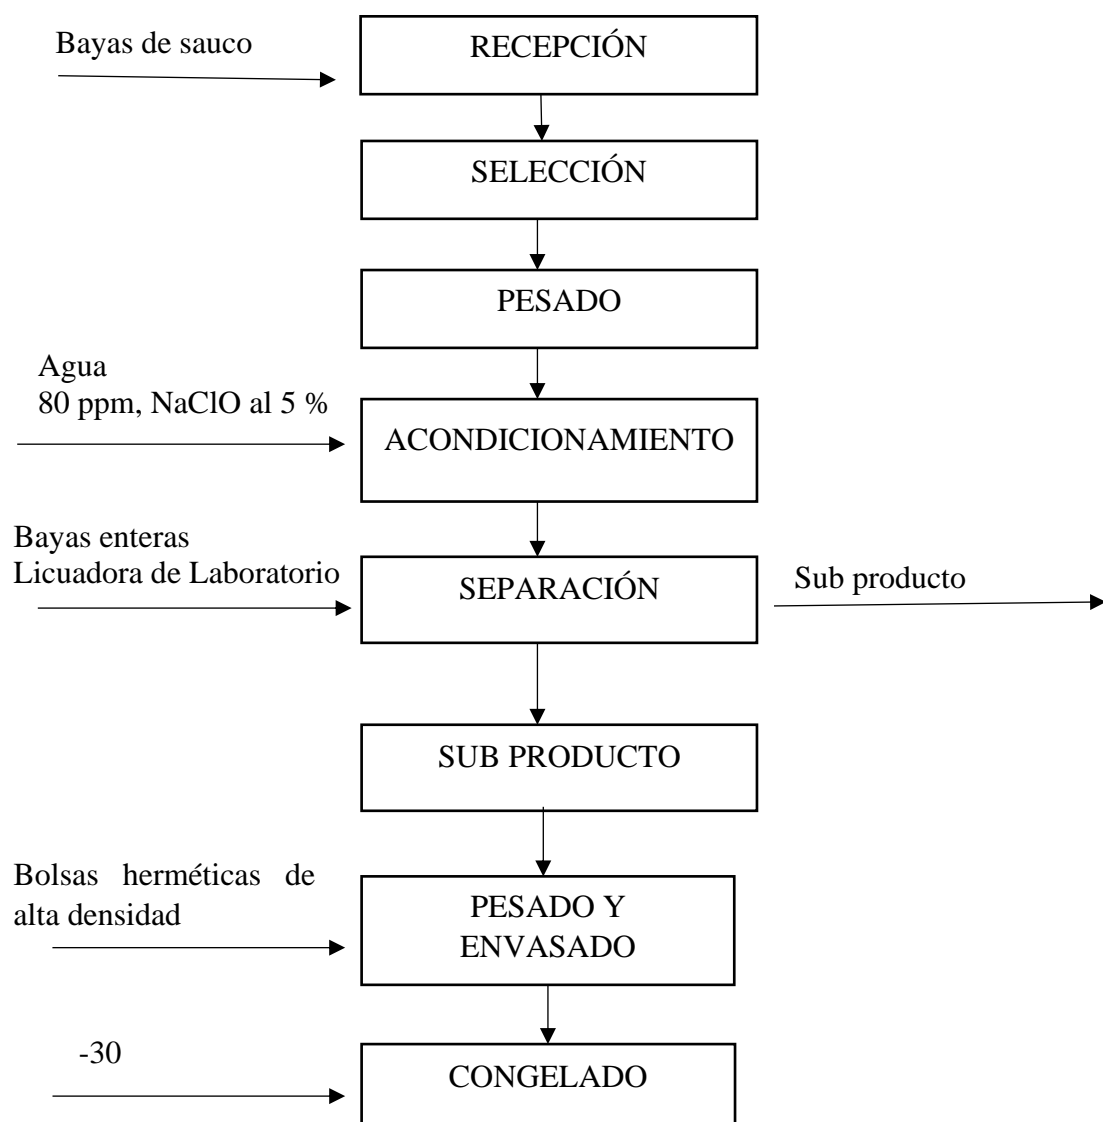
Bayas de sauco

RECEPCIÓN

SELECCIÓN

PESADO

Agua
80 ppm, NaClO al 5 %

ACONDICIONAMIENTO

Bayas enteras
Licuadora de Laboratorio

SEPARACIÓN

Sub producto

SUB PRODUCTO

Bolsas herméticas de alta densidad

PESADO Y ENVASADO

-30

CONGELADO